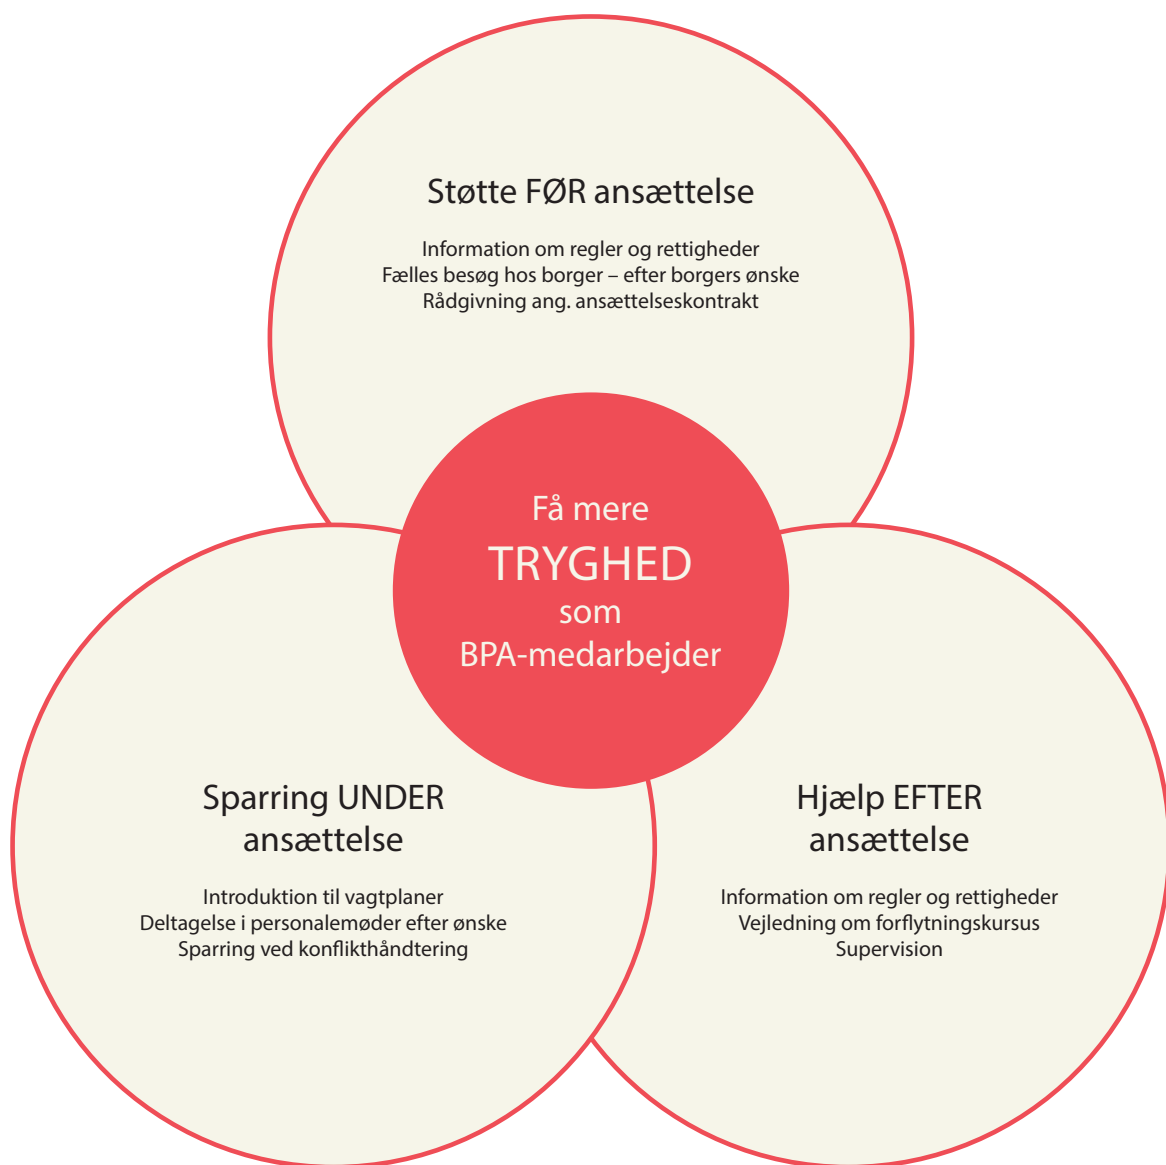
Støtte FØR ansættelse

Information om regler og rettigheder
Fælles besøg hos borger – efter borgers ønske
Rådgivning ang. ansættelseskontrakt

Få mere
TRYGHED
som
BPA-medarbejder

Sparring UNDER ansættelse

Introduktion til vagtplaner
Deltagelse i personalemøder efter ønske
Sparring ved konflikthåndtering

Hjælp EFTER ansættelse

Information om regler og rettigheder
Vejledning om forflytningskursus
Supervision